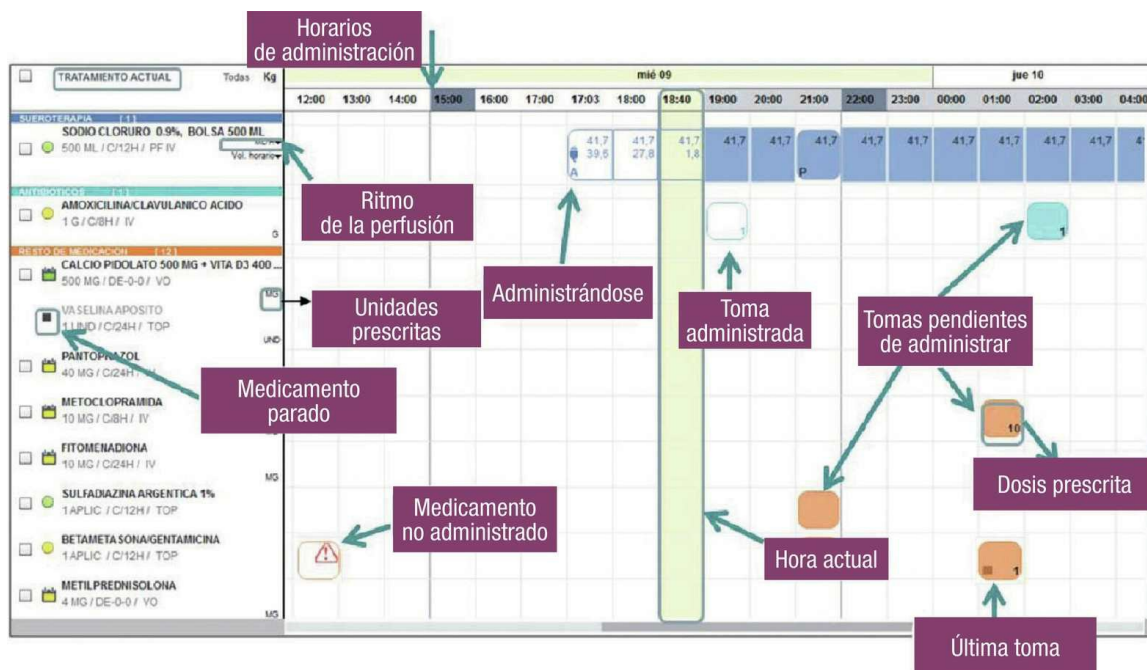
Horarios de administración

TRATAMIENTO ACTUAL Todas Kg

mié 09 jue 10

12:00 13:00 14:00 15:00 16:00 17:00 17:03 18:00 18:40 19:00 20:00 21:00 22:00 23:00 00:00 01:00 02:00 03:00 04:00

SUEROTERAPIA (1)
SODIO CLORURO 0.9%, BOLSA 500 ML
500 ML / C/12H / PF IV
Vol. horario

41,7 39,6 A
41,7 27,8
41,7 1,8
41,7 41,7 41,7 P 41,7 41,7 41,7 41,7 41,7 41,7

ANTIBIOTICOS (1)
AMOXICILINA/CLAVULANICO ACIDO
1 G / C/8H / IV
G

1
1

RESTO DE MEDICACIÓN (12)
CALCIO PIDOLATO 500 MG + VITA D3 400 ...
500 MG / DE-0-0 / VO

VASELINA APOSITO
1 UND / C/24H / TOP
MG
UND

PANTOPRAZOL
40 MG / C/24H / IV

METOCLOPRAMIDA
10 MG / C/8H / IV

FITOMENADIONA
10 MG / C/24H / IV
MG

SULFADIAZINA ARGENTICA 1%
1 APLIC / C/12H / TOP

BETAMETASONA/GENTAMICINA
1 APLIC / C/12H / TOP

METILPREDNISOLONA
4 MG / DE-0-0 / VO
MG

10
1

Ritmo de la perfusión

Administrándose

Toma administrada

Tomas pendientes de administrar

Unidades prescritas

Medicamento parado

Dosis prescrita

Medicamento no administrado

Hora actual

Última toma